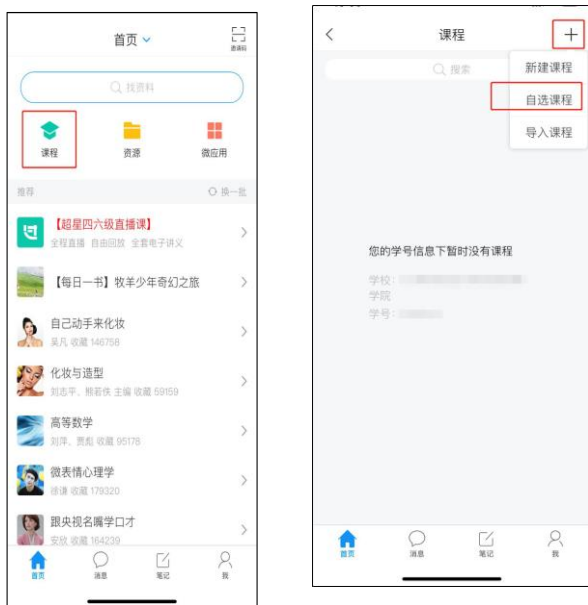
首页

邀请码

找资料

课程

资源

微应用

推荐

换一批

【超星四六级直播课】

全程直播 自由回放 全套电子讲义

【每日一书】牧羊少年奇幻之旅

自己动手来化妆

吴凡 收藏 146758

化妆与造型

刘志平、熊若侠 主编 收藏 59159

高等数学

刘洋、贾彪 收藏 95178

微表情心理学

徐谦 收藏 179320

跟央视名嘴学口才

安欣 收藏 164239

首页

消息

笔记

我

课程

搜索

新建课程

自选课程

导入课程

您的学号信息下暂时没有课程

学校：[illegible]

学院

学号：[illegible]

首页

消息

笔记

我